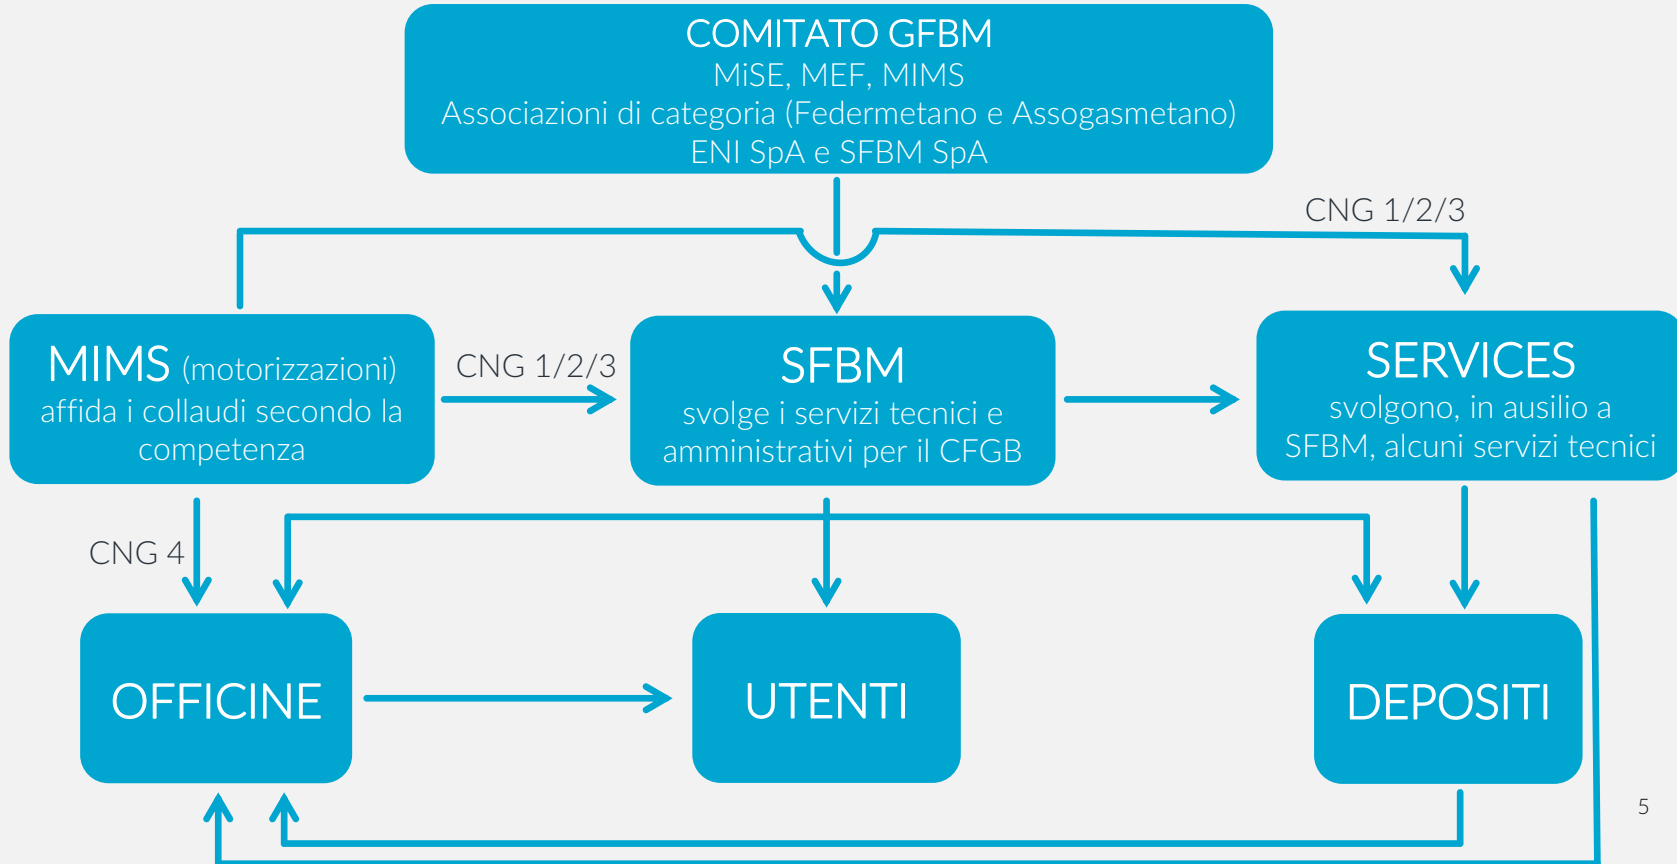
COMITATO GFBM
MiSE, MEF, MIMS
Associazioni di categoria (Federmetano e Assogasmetano)
ENI SpA e SFBM SpA

CNG 1/2/3

MIMS (motorizzazioni) affida i collaudi secondo la competenza

CNG 1/2/3

SFBM
svolge i servizi tecnici e amministrativi per il CFGB

SERVICES
svolgono, in ausilio a SFBM, alcuni servizi tecnici

CNG 4

OFFICINE

UTENTI

DEPOSITI

5